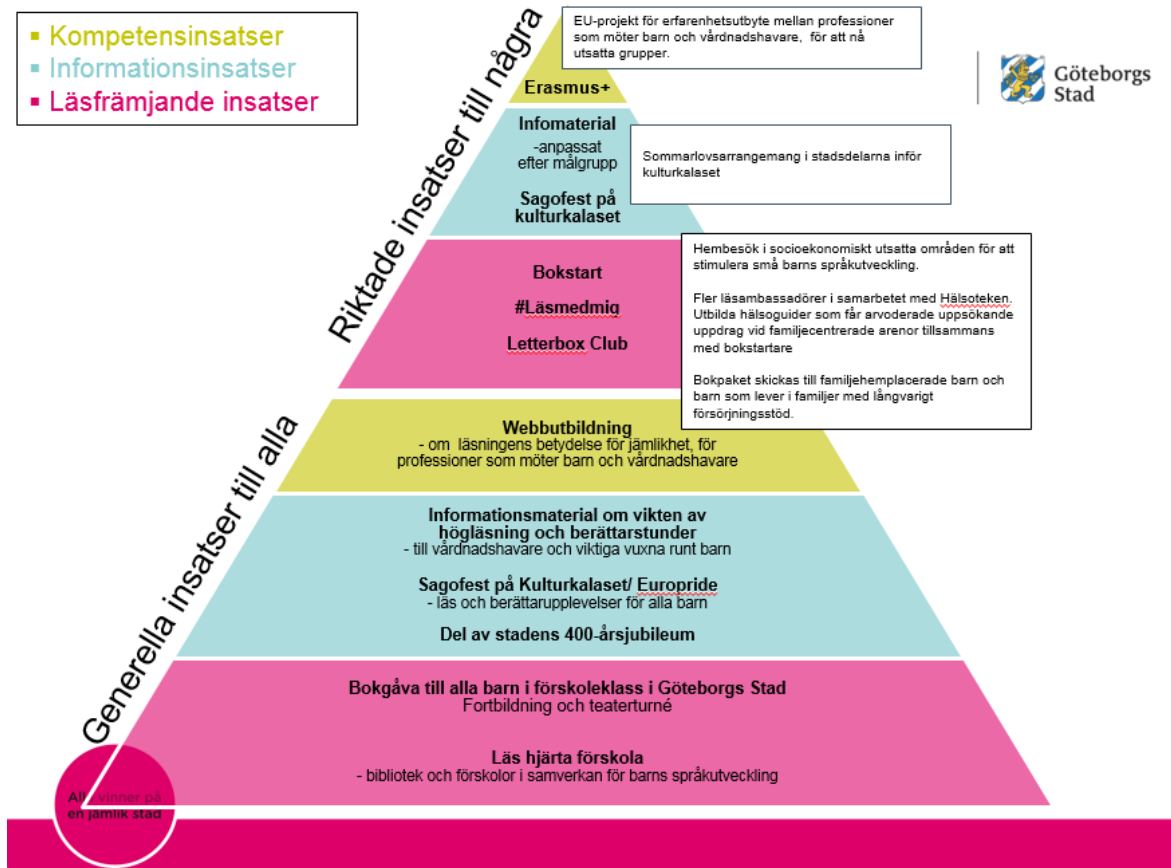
▪ Kompetensinsatser
▪ Informationsinsatser
▪ Läsfrämjande insatser

Riktade insatser till några

Generella insatser till alla

EU-projekt för erfarenhetsutbyte mellan professioner som möter barn och vårdnadshavare, för att nå utsatta grupper.

Göteborgs Stad

Erasmus+

Infomaterial
-anpassat efter målgrupp

Sagofest på kulturkalaset

Sommarlovsarrangemang i stadsdelarna inför kulturkalaset

Bokstart

#Läsmedmig

Letterbox Club

Hembesök i socioekonomiskt utsatta områden för att stimulera små barns språkutveckling.

Fler läsambassadörer i samarbetet med Hälsoteken. Utbilda hälsoguider som får arvoderade uppsökande uppdrag vid familjecentrerade arenor tillsammans med bokstartare

Bokpaket skickas till familjehemplacerade barn och barn som lever i familjer med långvarigt försörjningsstöd.

Webbutbildning
- om läsningens betydelse för jämlikhet, för professioner som möter barn och vårdnadshavare

Informationsmaterial om vikten av högläsning och berättarstunder
- till vårdnadshavare och viktiga vuxna runt barn

Sagofest på Kulturkalaset/ Europride
- läs och berättarupplevelser för alla barn

Del av stadens 400-årsjubileum

Bokgåva till alla barn i förskoleklass i Göteborgs Stad
Fortbildning och teaterturné

Läs hjärta förskola
- bibliotek och förskolor i samverkan för barns språkutveckling

Alla vinner på en jämlik stad